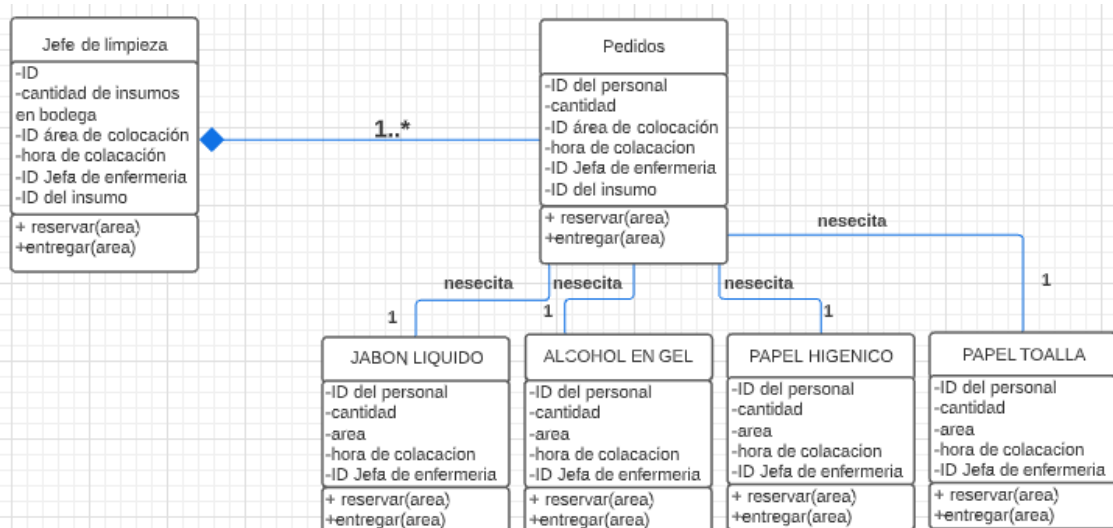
Jefe de limpieza
-ID
-cantidad de insumos en bodega
-ID área de colocación
-hora de colacación
-ID Jefa de enfermeria
-ID del insumo
+ reservar(area)
+entregar(area)

1..*

Pedidos
-ID del personal
-cantidad
-ID área de colocación
-hora de colacacion
-ID Jefa de enfermeria
-ID del insumo
+ reservar(area)
+entregar(area)

nesecita
nesecita
nesecita
nesecita
1
1
1
1

JABON LIQUIDO
-ID del personal
-cantidad
-area
-hora de colacacion
-ID Jefa de enfermeria
+ reservar(area)
+entregar(area)

ALCOHOL EN GEL
-ID del personal
-cantidad
-area
-hora de colacacion
-ID Jefa de enfermeria
+ reservar(area)
+entregar(area)

PAPEL HIGENICO
-ID del personal
-cantidad
-area
-hora de colacacion
-ID Jefa de enfermeria
+ reservar(area)
+entregar(area)

PAPEL TOALLA
-ID del personal
-cantidad
-area
-hora de colacacion
-ID Jefa de enfermeria
+ reservar(area)
+entregar(area)